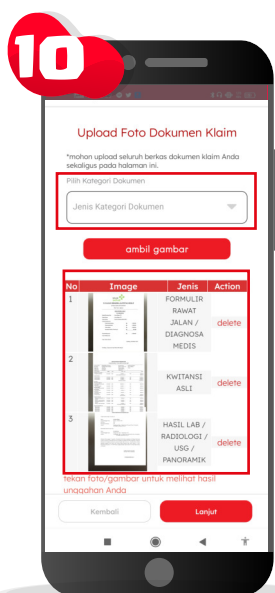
10

Upload Foto Dokumen Klaim

*mohon upload seluruh berkas dokumen klaim Anda sekaligus pada halaman ini.

Pilih Kategori Dokumen

Jenis Kategori Dokumen

ambil gambar

| No | Image | Jenis | Action |
|---|---|---|---|
| 1 | | FORMULIR RAWAT JALAN / DIAGNOSA MEDIS | delete |
| 2 | | KWITANSI ASLI | delete |
| 3 | | HASIL LAB / RADIOLOGI / USG / PANORAMIK | delete |

tekan foto/gambar untuk melihat hasil unggahan Anda

Kembali

Lanjut